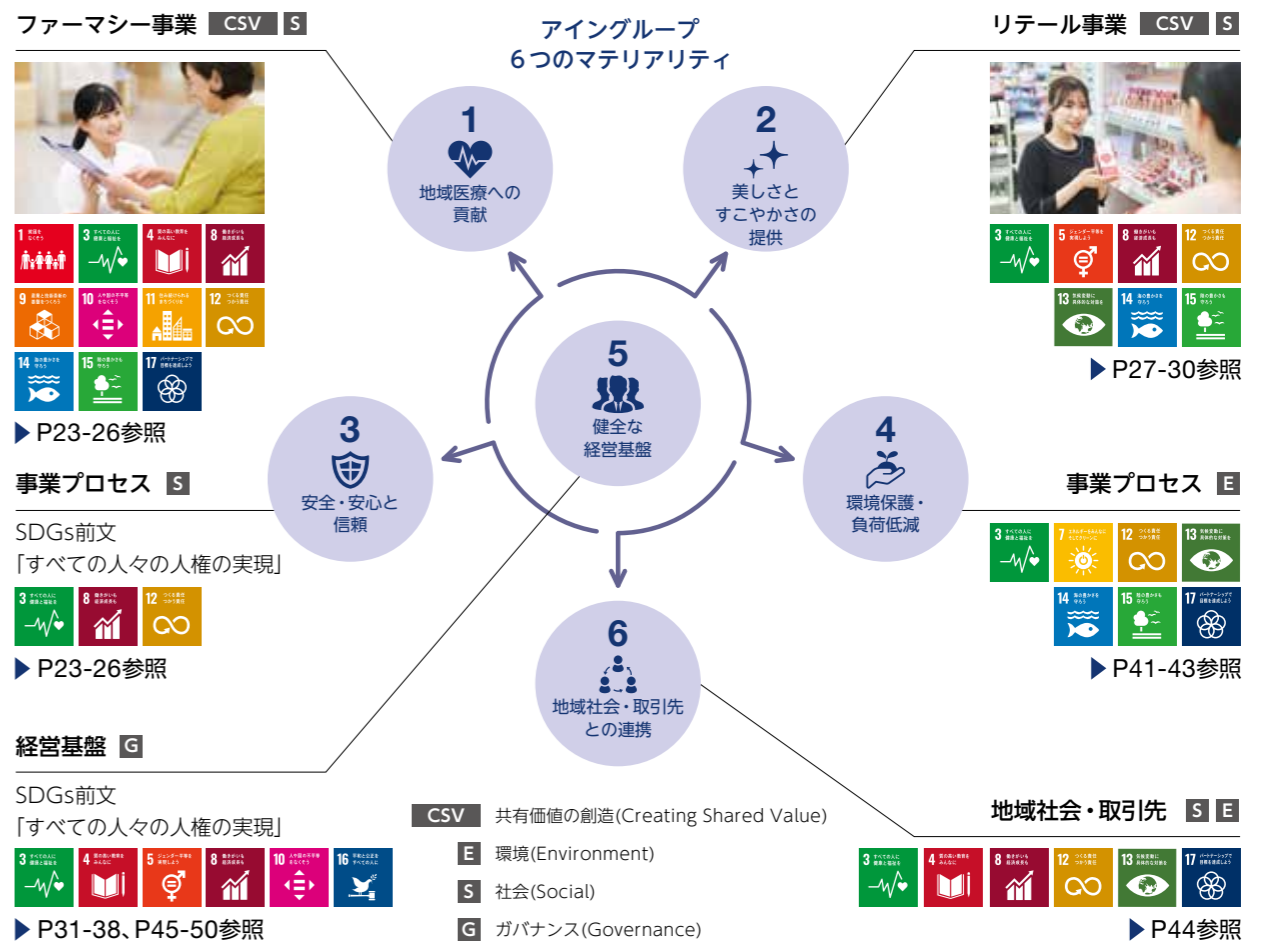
ファーマシー事業 CSV S

アイングループ
6つのマテリアリティ

リテール事業 CSV S

1
地域医療への貢献

2
美しさとすこやかさの提供

1 貧困をなくそう
3 すべての人に健康と福祉を
4 質の高い教育をみんなに
8 働きがいも経済成長も
9 産業と技術革新の基盤をつくろう
10 人や国の不平等をなくそう
11 住み続けられるまちづくりを
12 つくる責任つかう責任
14 海の豊かさを守ろう
15 陸の豊かさも守ろう
17 パートナーシップで目標を達成しよう

▶ P23-26参照

3 すべての人に健康と福祉を
5 ジェンダー平等を実現しよう
8 働きがいも経済成長も
12 つくる責任つかう責任
13 気候変動に具体的な対策を
14 海の豊かさを守ろう
15 陸の豊かさも守ろう

▶ P27-30参照

5
健全な経営基盤

3
安全・安心と信頼

4
環境保護・負荷低減

事業プロセス S

SDGs前文
「すべての人々の人権の実現」

3 すべての人に健康と福祉を
8 働きがいも経済成長も
12 つくる責任つかう責任

▶ P23-26参照

事業プロセス E

3 すべての人に健康と福祉を
7 エネルギーをみんなにそしてクリーンに
12 つくる責任つかう責任
13 気候変動に具体的な対策を
14 海の豊かさを守ろう
15 陸の豊かさも守ろう
17 パートナーシップで目標を達成しよう

▶ P41-43参照

6
地域社会・取引先との連携

経営基盤 G

SDGs前文
「すべての人々の人権の実現」

3 すべての人に健康と福祉を
4 質の高い教育をみんなに
5 ジェンダー平等を実現しよう
8 働きがいも経済成長も
10 人や国の不平等をなくそう
16 平和と公正をすべての人に

▶ P31-38、P45-50参照

CSV 共有価値の創造(Creating Shared Value)
E 環境(Environment)
S 社会(Social)
G ガバナンス(Governance)

地域社会・取引先 S E

3 すべての人に健康と福祉を
4 質の高い教育をみんなに
8 働きがいも経済成長も
12 つくる責任つかう責任
13 気候変動に具体的な対策を
17 パートナーシップで目標を達成しよう

▶ P44参照